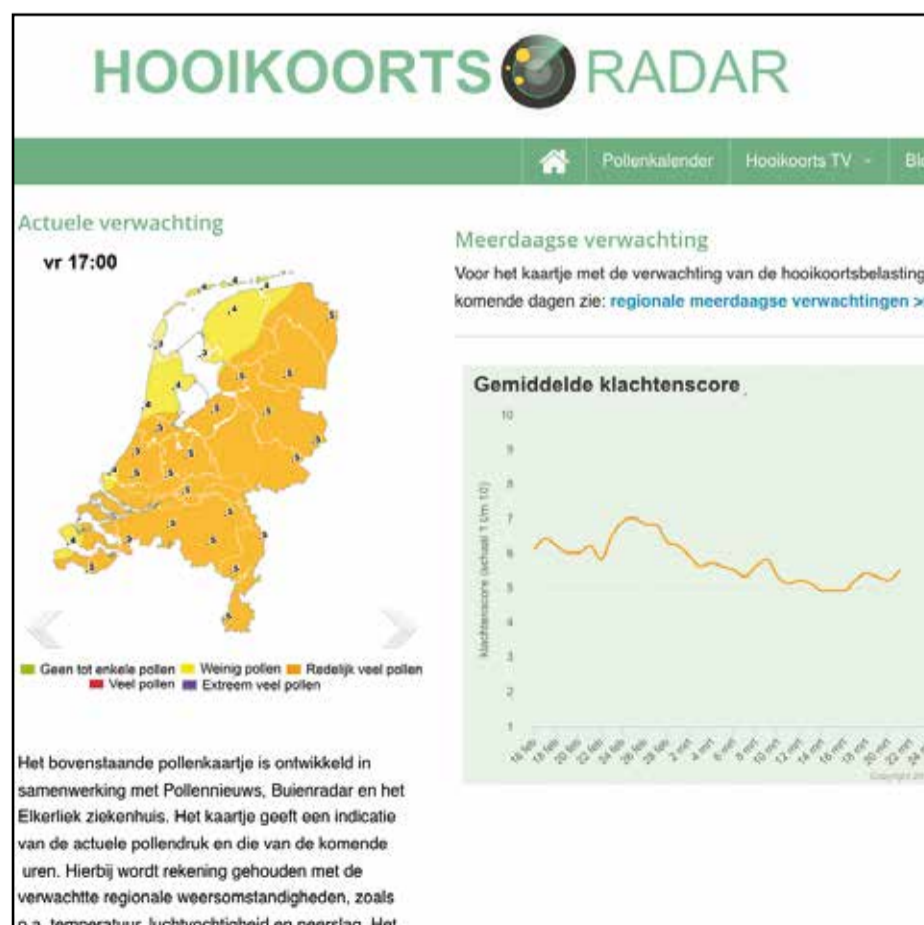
HOOIKOORTS RADAR

Pollenkalender Hooikoorts TV Bl

Actuele verwachting

vr 17:00

Geen tot enkele pollen Weinig pollen Redelijk veel pollen Veel pollen Extreem veel pollen

Het bovenstaande pollenkaartje is ontwikkeld in samenwerking met Pollennieuws, Buienradar en het Elkerliek ziekenhuis. Het kaartje geeft een indicatie van de actuele pollendruk en die van de komende uren. Hierbij wordt rekening gehouden met de verwachtte regionale weersomstandigheden, zoals o.a. temperatuur, luchtvochtigheid en neerslag. Het

Meerdaagse verwachting

Voor het kaartje met de verwachting van de hooikoortsbelasting komende dagen zie: regionale meerdaagse verwachtingen >

Gemiddelde klachtenscore

klachtenscore (schaal 1 t/m 10)

10
9
8
7
6
5
4
3
2
1

16 feb 18 feb 20 feb 22 feb 24 feb 26 feb 28 feb 2 mrt 4 mrt 6 mrt 8 mrt 10 mrt 12 mrt 14 mrt 16 mrt 18 mrt 20 mrt 22 mrt 24 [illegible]

Copyright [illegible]